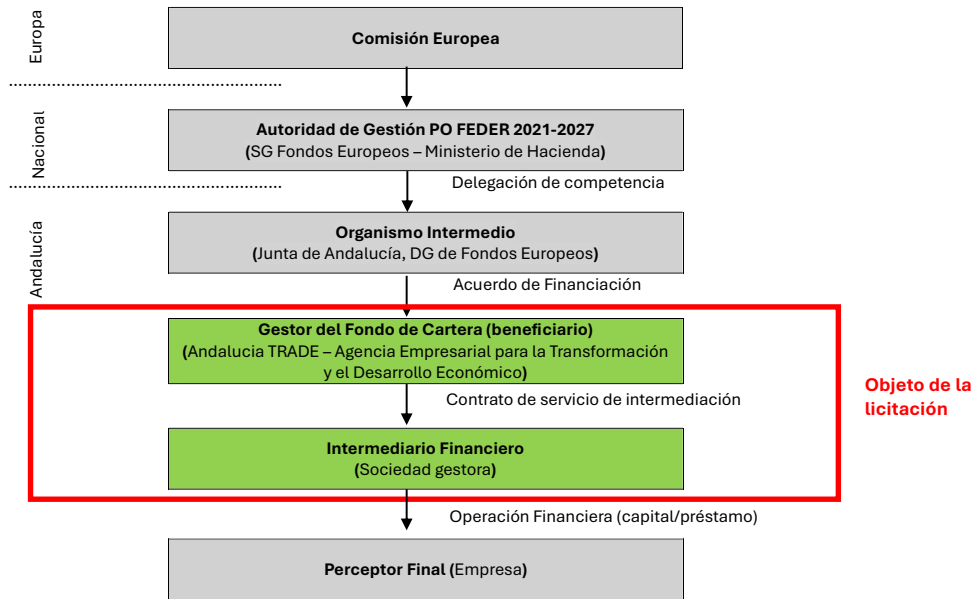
Europa

Comisión Europea

Nacional

Autoridad de Gestión PO FEDER 2021-2027
(SG Fondos Europeos – Ministerio de Hacienda)

Delegación de competencia

Andalucía

Organismo Intermedio
(Junta de Andalucía, DG de Fondos Europeos)

Acuerdo de Financiación

Gestor del Fondo de Cartera (beneficiario)
(Andalucia TRADE – Agencia Empresarial para la Transformación y el Desarrollo Económico)

Contrato de servicio de intermediación

Objeto de la licitación

Intermediario Financiero
(Sociedad gestora)

Operación Financiera (capital/préstamo)

Perceptor Final (Empresa)